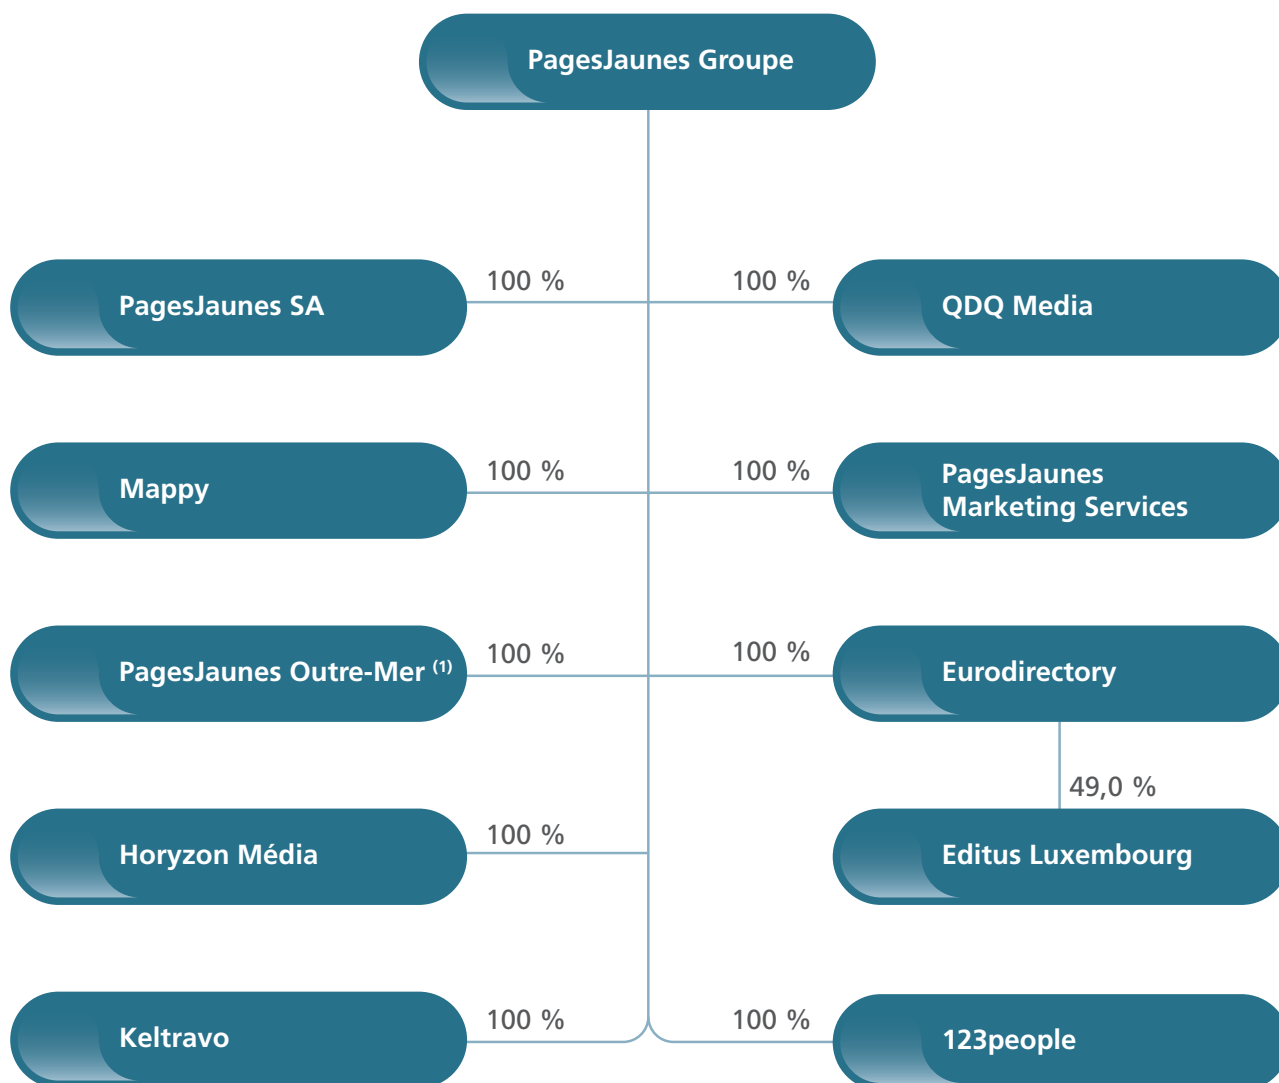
PagesJaunes Groupe

100 %
PagesJaunes SA

100 %
QDQ Media

100 %
Mappy

100 %
PagesJaunes Marketing Services

100 %
PagesJaunes Outre-Mer $^{(1)}$

100 %
Eurodirectory

49,0 %
Editus Luxembourg

100 %
Horyzon Média

100 %
Keltravo

100 %
123people